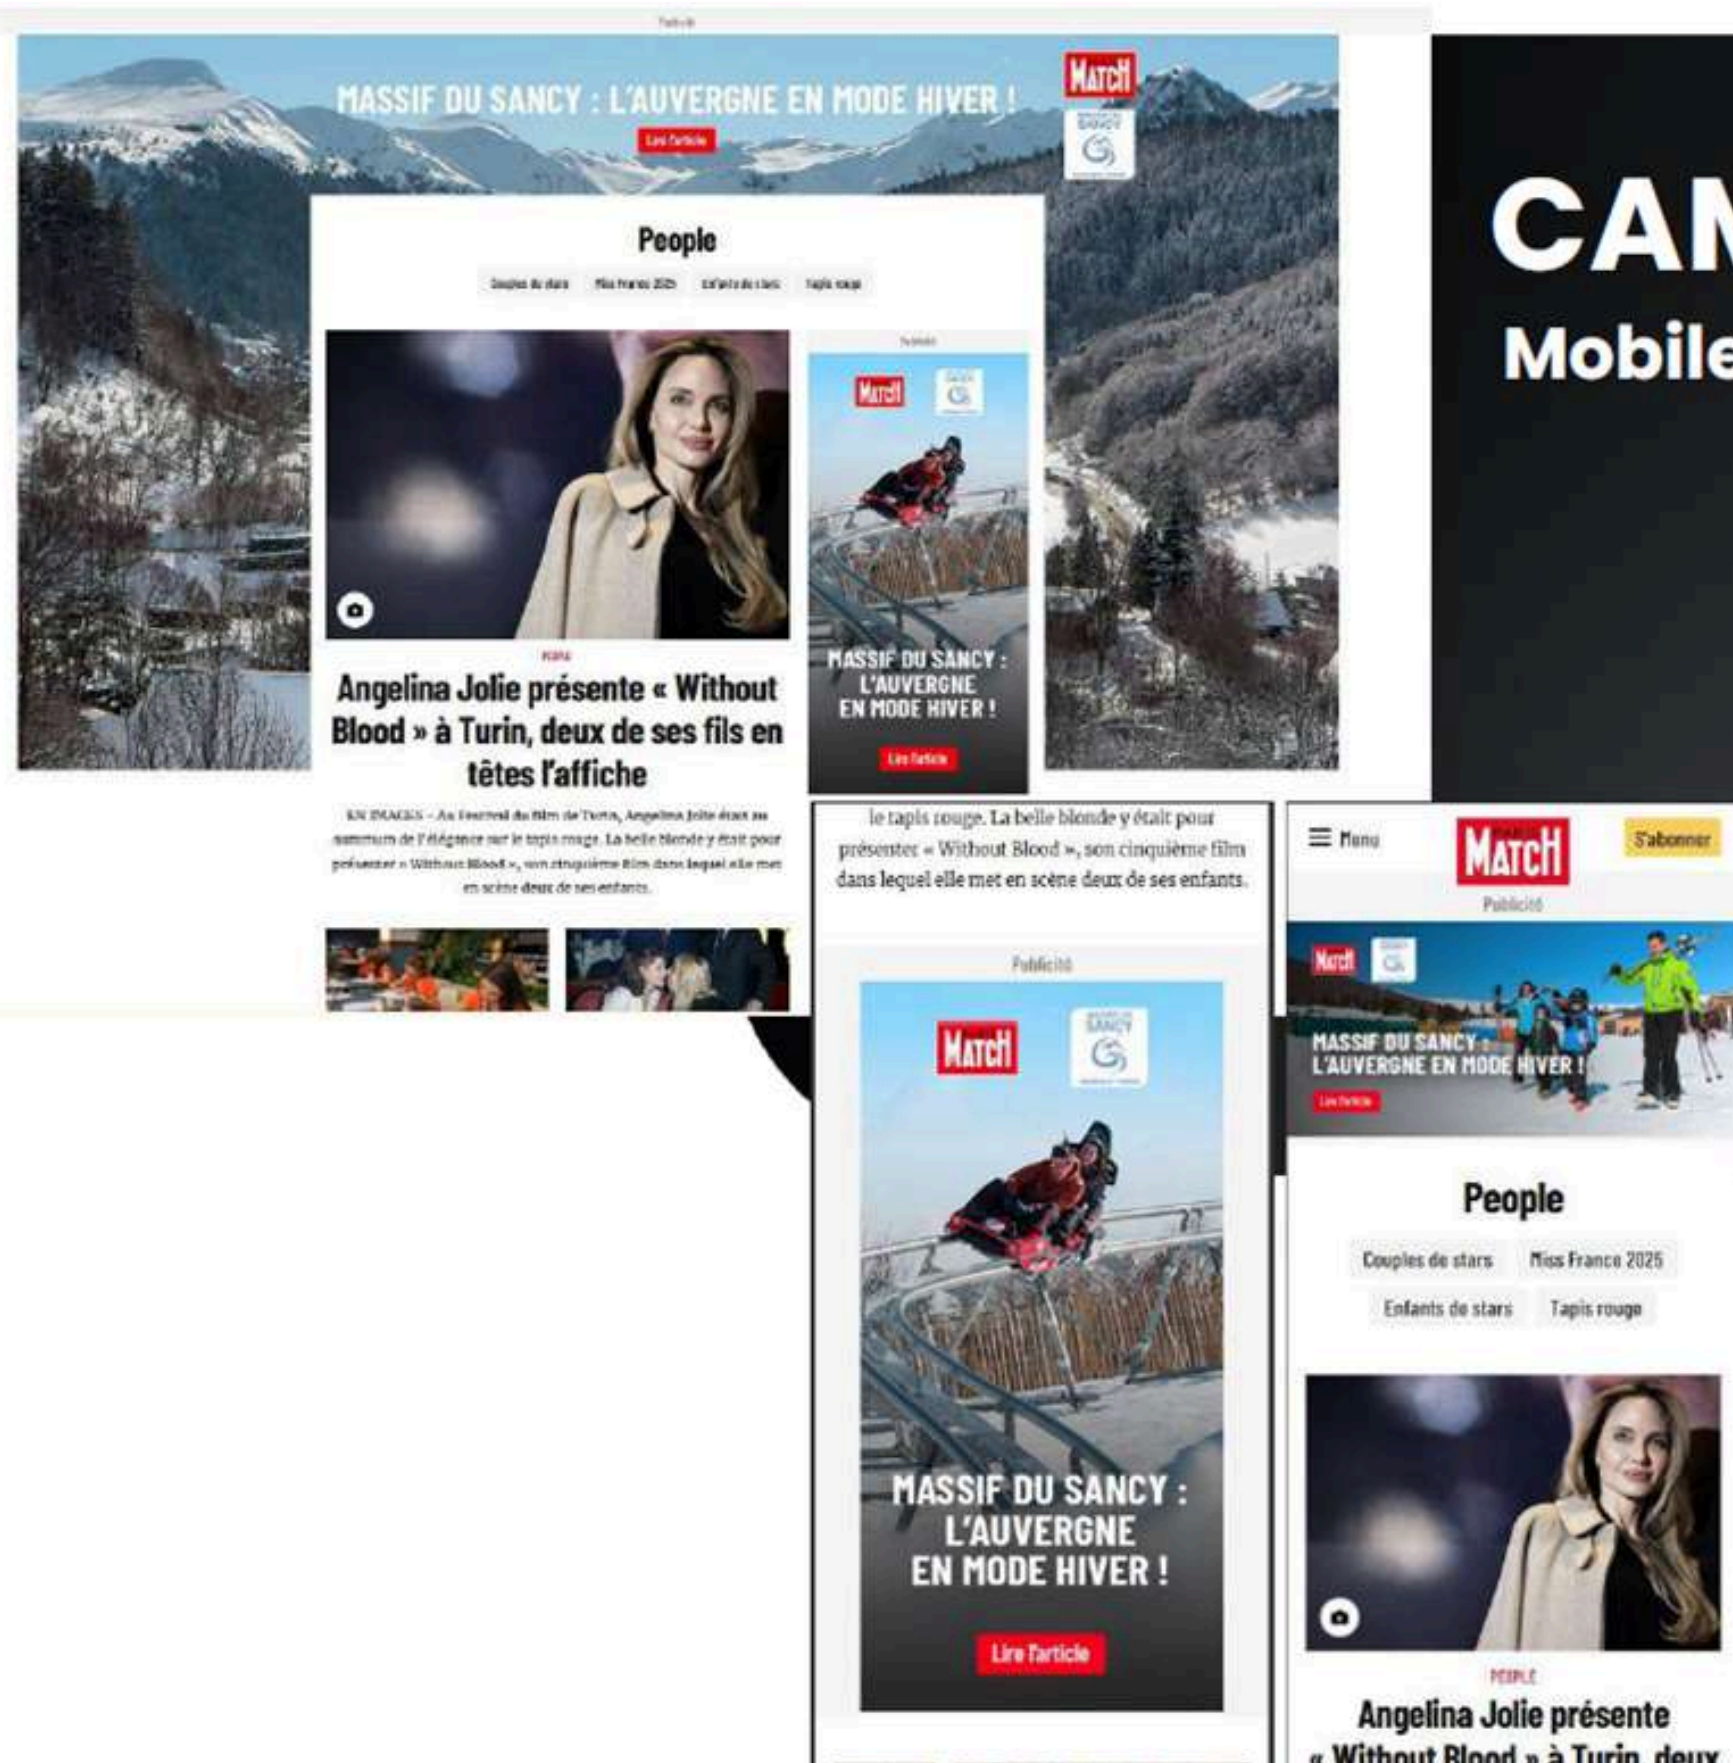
Publicité

MASSIF DU SANCY : L'AUVERGNE EN MODE HIVER !

Lire l'article

Match

People

Couples de stars Miss France 2025 Enfants de stars Tapis rouge

Publicité

Match

MASSIF DU SANCY : L'AUVERGNE EN MODE HIVER !

Lire l'article

People

Angelina Jolie présente « Without Blood » à Turin, deux de ses fils en têtes l'affiche

EN IMAGES – Au Festival du film de Turin, Angelina Jolie était au summum de l'élégance sur le tapis rouge. La belle blonde y était pour présenter « Without Blood », son cinquième film dans lequel elle met en scène deux de ses enfants.

CAM

Mobile

le tapis rouge. La belle blonde y était pour présenter « Without Blood », son cinquième film dans lequel elle met en scène deux de ses enfants.

Publicité

Match

MASSIF DU SANCY : L'AUVERGNE EN MODE HIVER !

Lire l'article

Menu

Match

S'abonner

Publicité

Match

MASSIF DU SANCY : L'AUVERGNE EN MODE HIVER !

Lire l'article

People

Couples de stars Miss France 2025

Enfants de stars Tapis rouge

PEOPLE

Angelina Jolie présente « Without Blood » à Turin, deux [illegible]